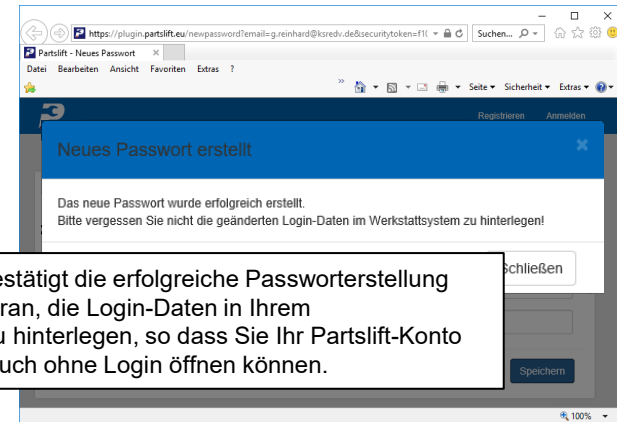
https://plugin.partslift.eu/newpassword?email=g.reinhard@ksredv.de&securitytoken=f1(

Suchen...

Partslift - Neues Passwort ×

Datei Bearbeiten Ansicht Favoriten Extras ?

Seite ▾ Sicherheit ▾ Extras ▾

Registrieren Anmelden

Neues Passwort erstellt

×

Das neue Passwort wurde erfolgreich erstellt.
Bitte vergessen Sie nicht die geänderten Login-Daten im Werkstattsystem zu hinterlegen!

Schließen

estätigt die erfolgreiche Passworterstellung ran, die Login-Daten in Ihrem u hinterlegen, so dass Sie Ihr Partslift-Konto uch ohne Login öffnen können.

Speichern

100%